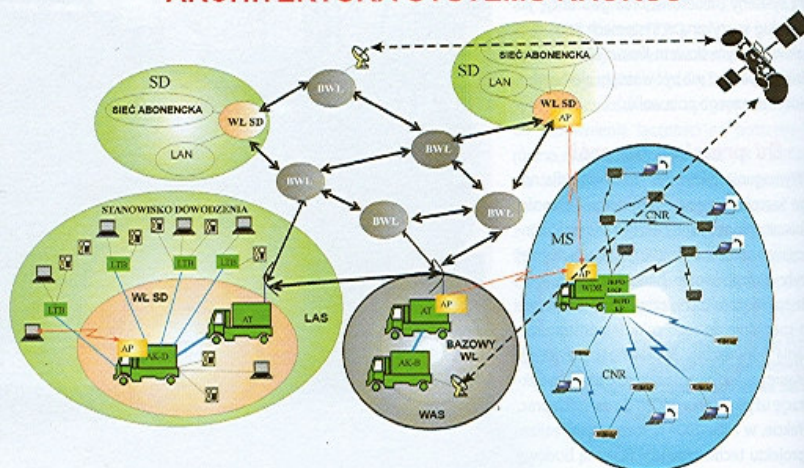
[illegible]

SD

SIEĆ ABONENCKA

WŁ SD

LAN

SD

SIEĆ ABONENCKA

LAN

WŁ SD

AP

BWŁ

BWŁ

BWŁ

BWŁ

BWŁ

BWŁ

STANOWISKO DOWODZENIA

LTR

LTR

LTR

LTR

LTR

WŁ SD

AP

AK-D

AT

LAS

AT

AP

AK-B

BAZOWY WŁ

WAS

MS

CNR

AP

WDR

CNR